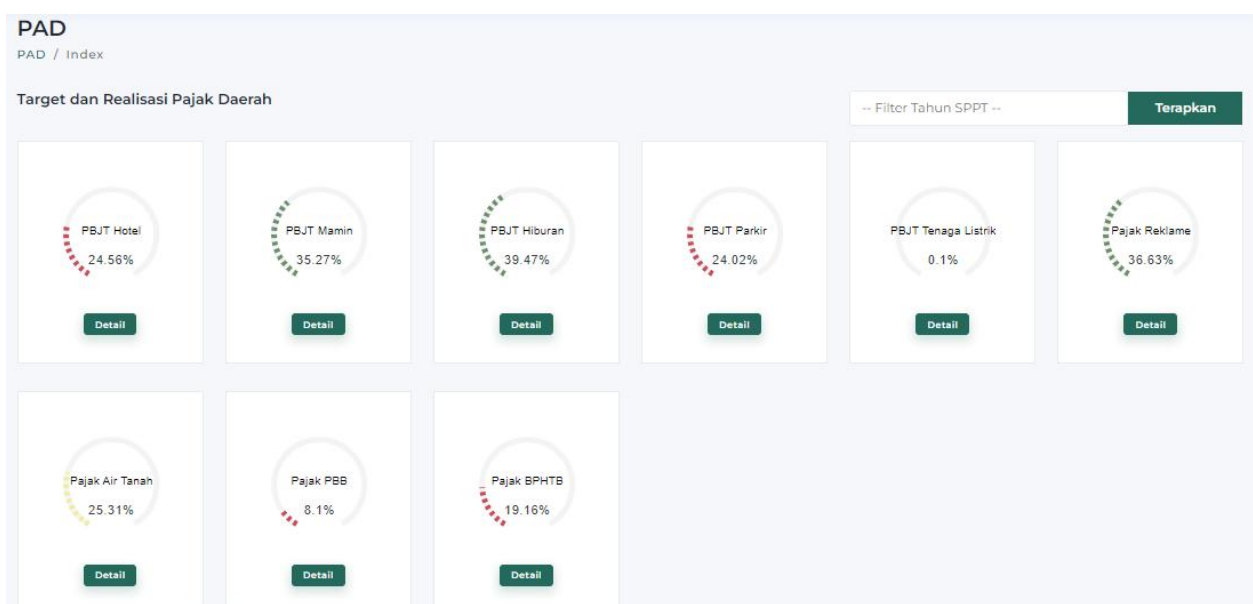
PAD
PAD / Index

Target dan Realisasi Pajak Daerah

-- Filter Tahun SPPT --

Terapkan

PBJT Hotel
24.56%
Detail

PBJT Mamin
35.27%
Detail

PBJT Hiburan
39.47%
Detail

PBJT Parkir
24.02%
Detail

PBJT Tenaga Listrik
0.1%
Detail

Pajak Reklame
36.63%
Detail

Pajak Air Tanah
25.31%
Detail

Pajak PBB
8.1%
Detail

Pajak BPHTB
19.16%
Detail